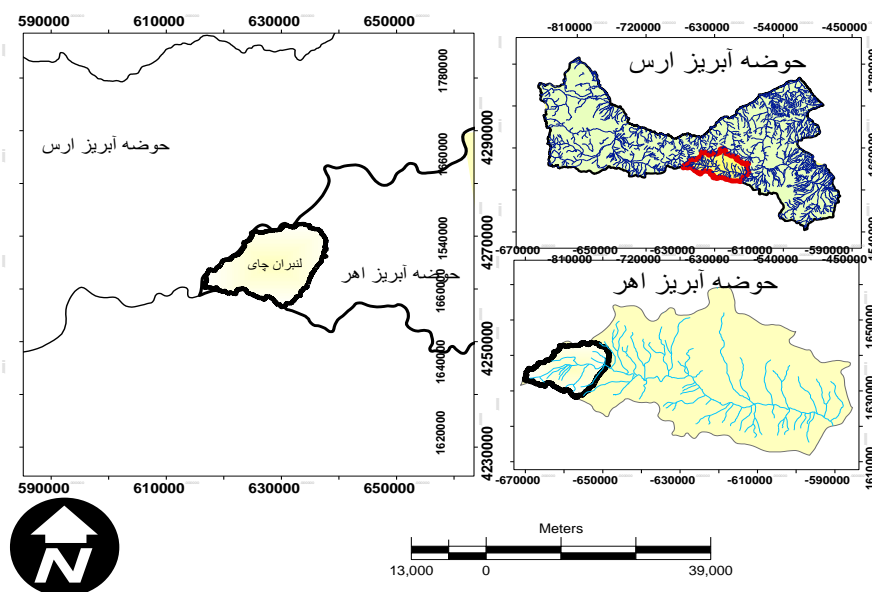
590000 610000 630000 650000

1780000
1660000
1540000
1660000
1640000
1620000

4290000
4270000
4250000
4230000

حوضه آبریز ارس

لنبران چای

حوضه آبریز اهر

590000 610000 630000 650000

-810000 -720000 -630000 -540000 -450000

حوضه آبریز ارس

-670000 -650000 -630000 -610000 -590000

-810000 -720000 -630000 -540000 -450000

حوضه آبریز اهر

1650000
1630000
1610000

-670000 -650000 -630000 -610000 -590000

N

Meters

13,000 0 39,000